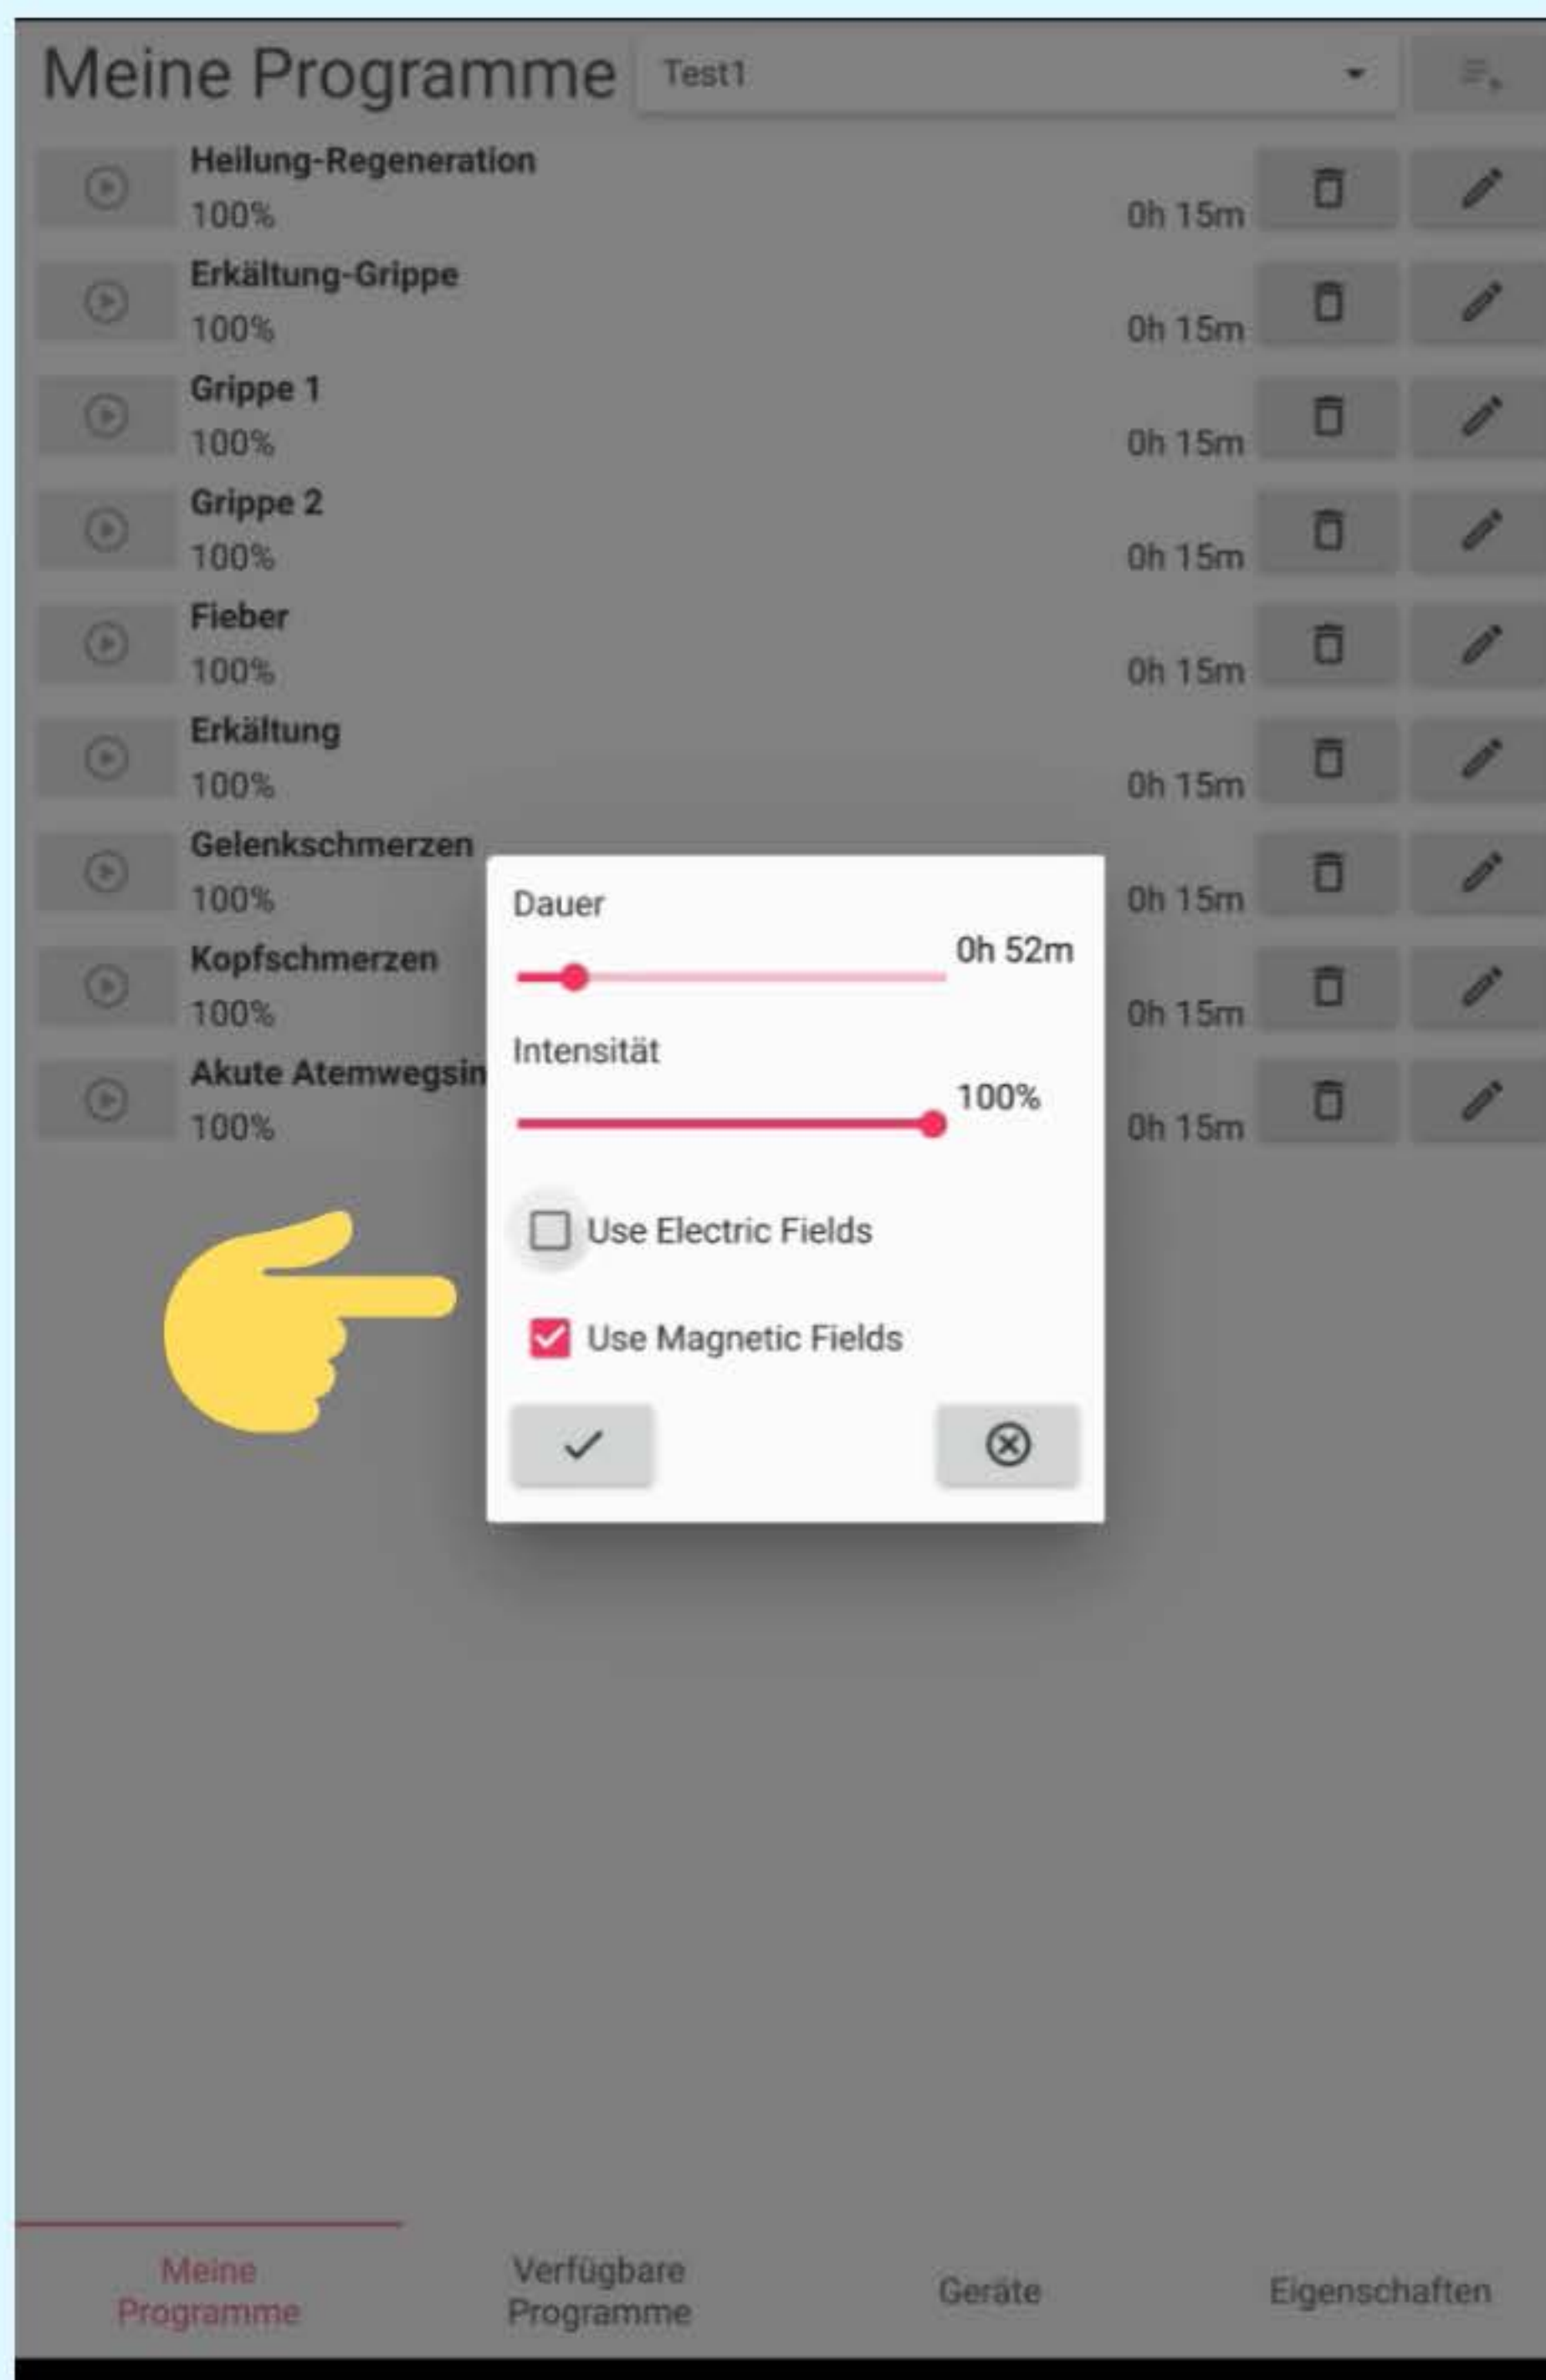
Meine Programme

Test1

Heilung-Regeneration
100%
0h 15m

Erkältung-Grippe
100%
0h 15m

Grippe 1
100%
0h 15m

Grippe 2
100%
0h 15m

Fieber
100%
0h 15m

Erkältung
100%
0h 15m

Gelenkschmerzen
100%
0h 15m

Kopfschmerzen
100%
0h 15m

Akute Atemwegsin
100%
0h 15m

Dauer
0h 52m

Intensität
100%

Use Electric Fields

Use Magnetic Fields

Meine Programme

Verfügbare Programme

Geräte

Eigenschaften